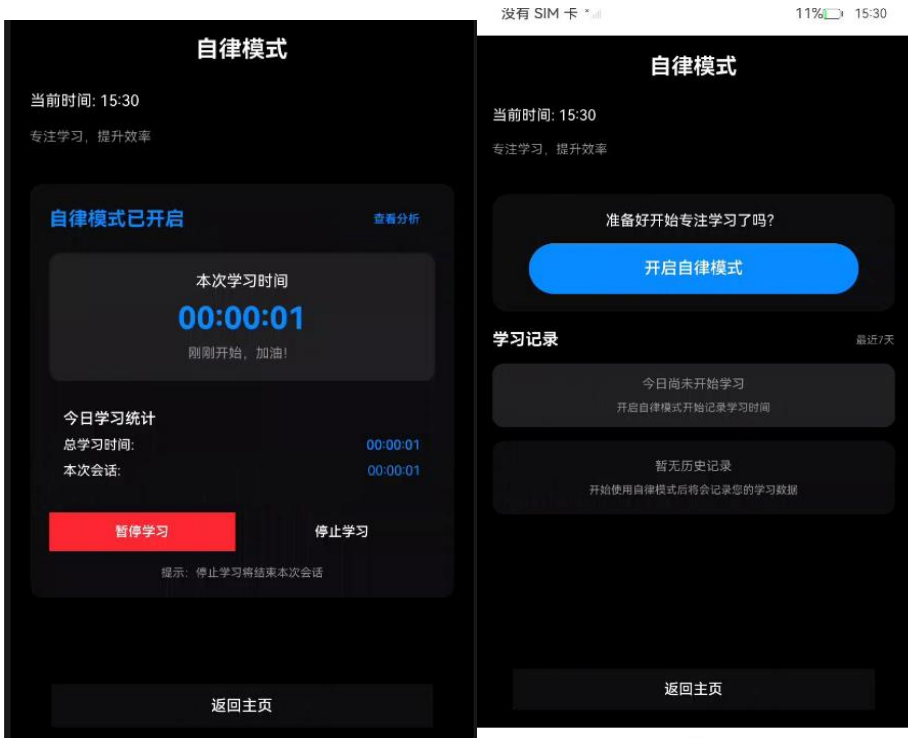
自律模式

当前时间: 15:30

专注学习，提升效率

自律模式已开启

查看分析

本次学习时间

00:00:01

刚刚开始，加油!

今日学习统计

总学习时间: 00:00:01

本次会话: 00:00:01

暂停学习

停止学习

提示：停止学习将结束本次会话

返回主页

没有 SIM 卡

11% 15:30

自律模式

当前时间: 15:30

专注学习，提升效率

准备好开始专注学习了吗?

开启自律模式

学习记录

最近7天

今日尚未开始学习

开启自律模式开始记录学习时间

暂无历史记录

开始使用自律模式后将会记录您的学习数据

返回主页